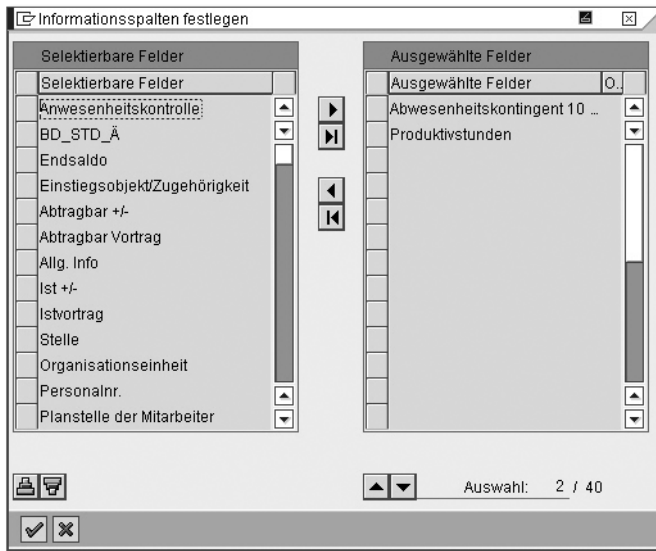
Informationsspalten festlegen

Selektierbare Felder

| Selektierbare Felder |
|---|
| Anwesenheitskontrolle |
| BD_STD_Ä |
| Endsaldo |
| Einstiegsobjekt/Zugehörigkeit |
| Abtragbar +/- |
| Abtragbar Vortrag |
| Allg. Info |
| Ist +/- |
| Istvortrag |
| Stelle |
| Organisationseinheit |
| Personalnr. |
| Planstelle der Mitarbeiter |

Ausgewählte Felder

| Ausgewählte Felder | O.. |
|---|---|
| Abwesenheitskontingent 10 ... | |
| Produktivstunden | |

Auswahl: 2 / 40